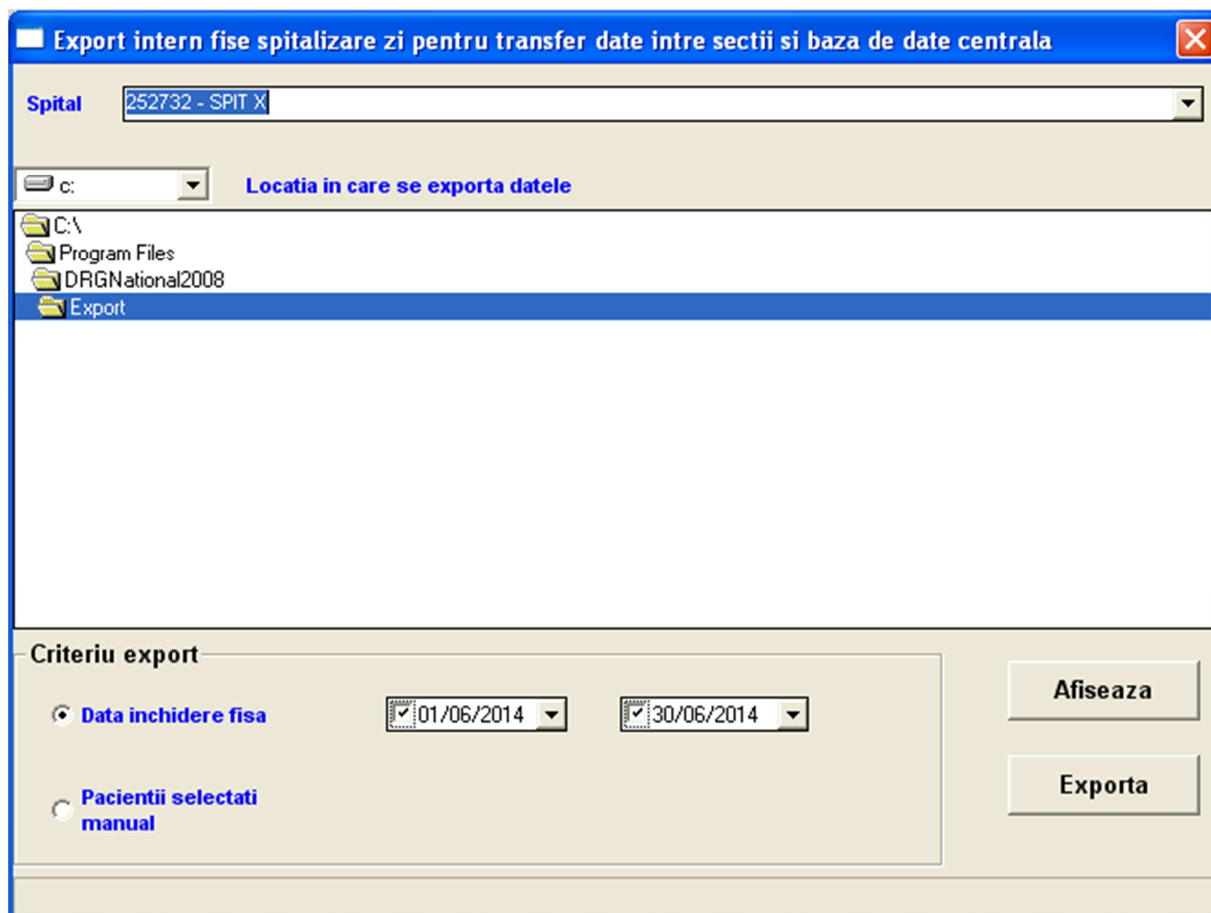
Export intern fise spitalizare zi pentru transfer date intre sectii si baza de date centrala

Spital 252732 - SPIT X

c:

Locatia in care se exporta datele

C:\
Program Files
DRGNational2008
Export

Criteriu export

Data inchidere fisa

01/06/2014

30/06/2014

Pacientii selectati manual

Afiseaza

Exporta